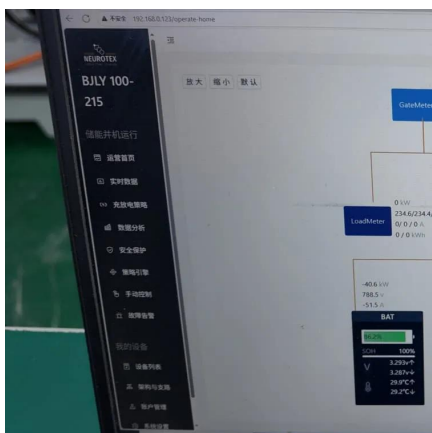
← C ▲ 不安全 192.168.0.123/operate-home

NEUROTEX

BJLY 100-215

储能并机运行

运营首页

实时数据

充放电策略

数据分析

安全保护

策略引擎

手动控制

故障告警

我的设备

设备列表

架构与连接

账户管理

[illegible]

放大 缩小 默认

GateMeter

LoadMeter

0 kW
234.6/234.4/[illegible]
0/0/0 A
0/0 kWh

-40.6 kW
788.5 V
-51.5 A

BAT
56.2%
SOH 100%
3.293V
3.287V
29.9°C
29.2°C